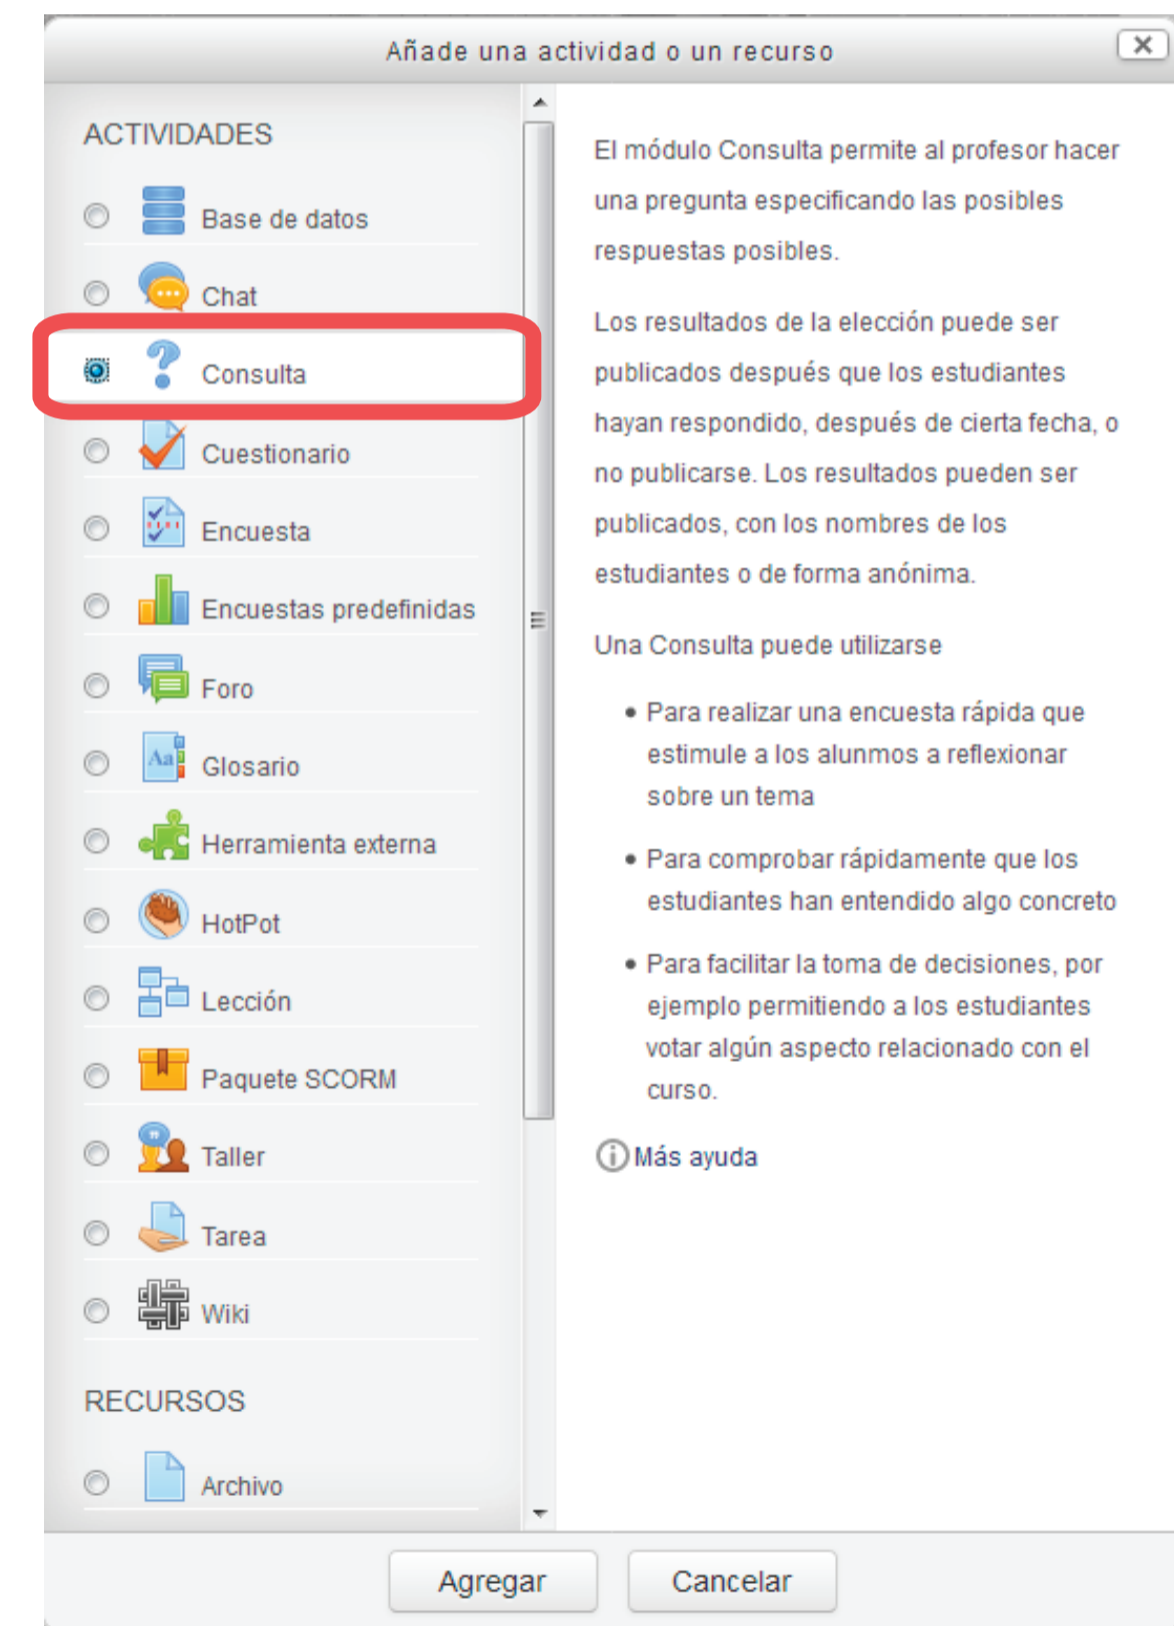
Añade una actividad o un recurso

ACTIVIDADES

Base de datos

Chat

Consulta

Cuestionario

Encuesta

Encuestas predefinidas

Foro

Glosario

Herramienta externa

HotPot

Lección

Paquete SCORM

Taller

Tarea

Wiki

RECURSOS

Archivo

El módulo Consulta permite al profesor hacer una pregunta especificando las posibles respuestas posibles.

Los resultados de la elección puede ser publicados después que los estudiantes hayan respondido, después de cierta fecha, o no publicarse. Los resultados pueden ser publicados, con los nombres de los estudiantes o de forma anónima.

Una Consulta puede utilizarse

- Para realizar una encuesta rápida que estimule a los alunmos a reflexionar sobre un tema
- Para comprobar rápidamente que los estudiantes han entendido algo concreto
- Para facilitar la toma de decisiones, por ejemplo permitiendo a los estudiantes votar algún aspecto relacionado con el curso.

Más ayuda

Agregar

Cancelar